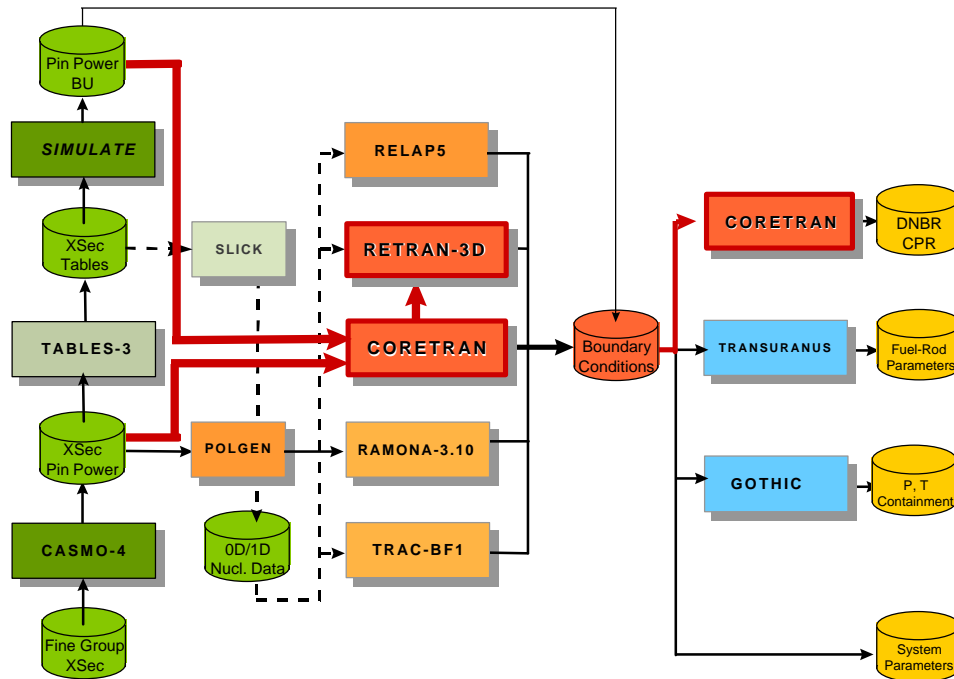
Pin Power BU

SIMULATE

XSec Tables

SLICK

TABLES-3

XSec Pin Power

POLGEN

CASMO-4

0D/1D Nucl. Data

Fine Group XSec

RELAP5

RETRAN-3D

CORETRAN

RAMONA-3.10

TRAC-BF1

Boundary Conditions

CORETRAN

DNBR CPR

TRANSURANUS

Fuel-Rod Parameters

GOTHIC

P, T Containment

System Parameters